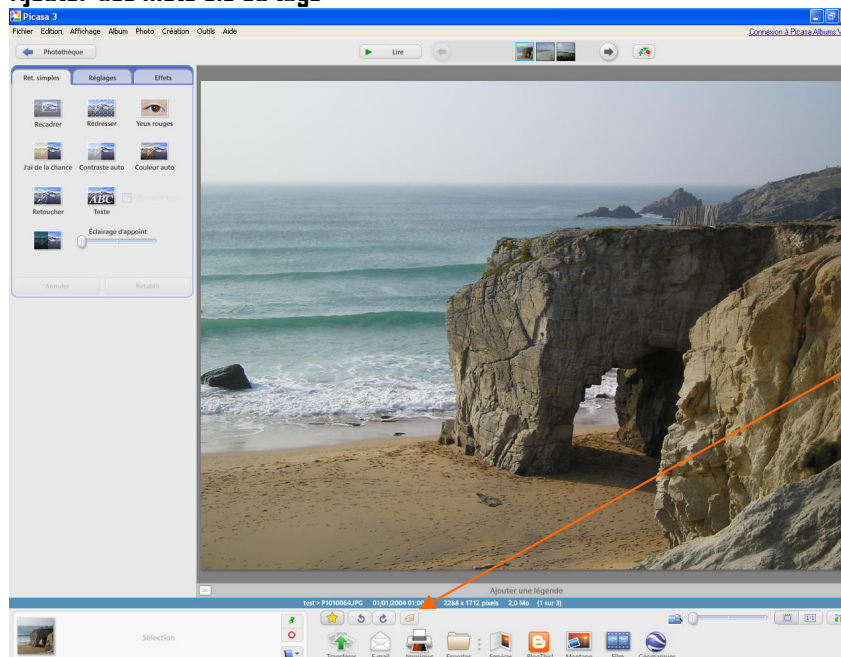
Picasa 3

Fichier Edition Affichage Album Photo Création Outils Aide

Connexion à Picasa Albums W

Photothèque

Lire

Ret. simples

Réglages

Effets

Recadrer

Redresser

Yeux rouges

J'ai de la chance

Contraste auto

Couleur auto

Retoucher

Texte

Éclairage d'appoint

Annuler

Rétablir

Ajouter une légende

test > P1010064.JPG 01/01/2004 01:0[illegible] 2288 x 1712 pixels 2,0 Mo (1 sur 3)

Sélection

Transférer

E-mail

Imprimer

Exporter

Service

BlogThis!

Montage

Film

Géomarquer